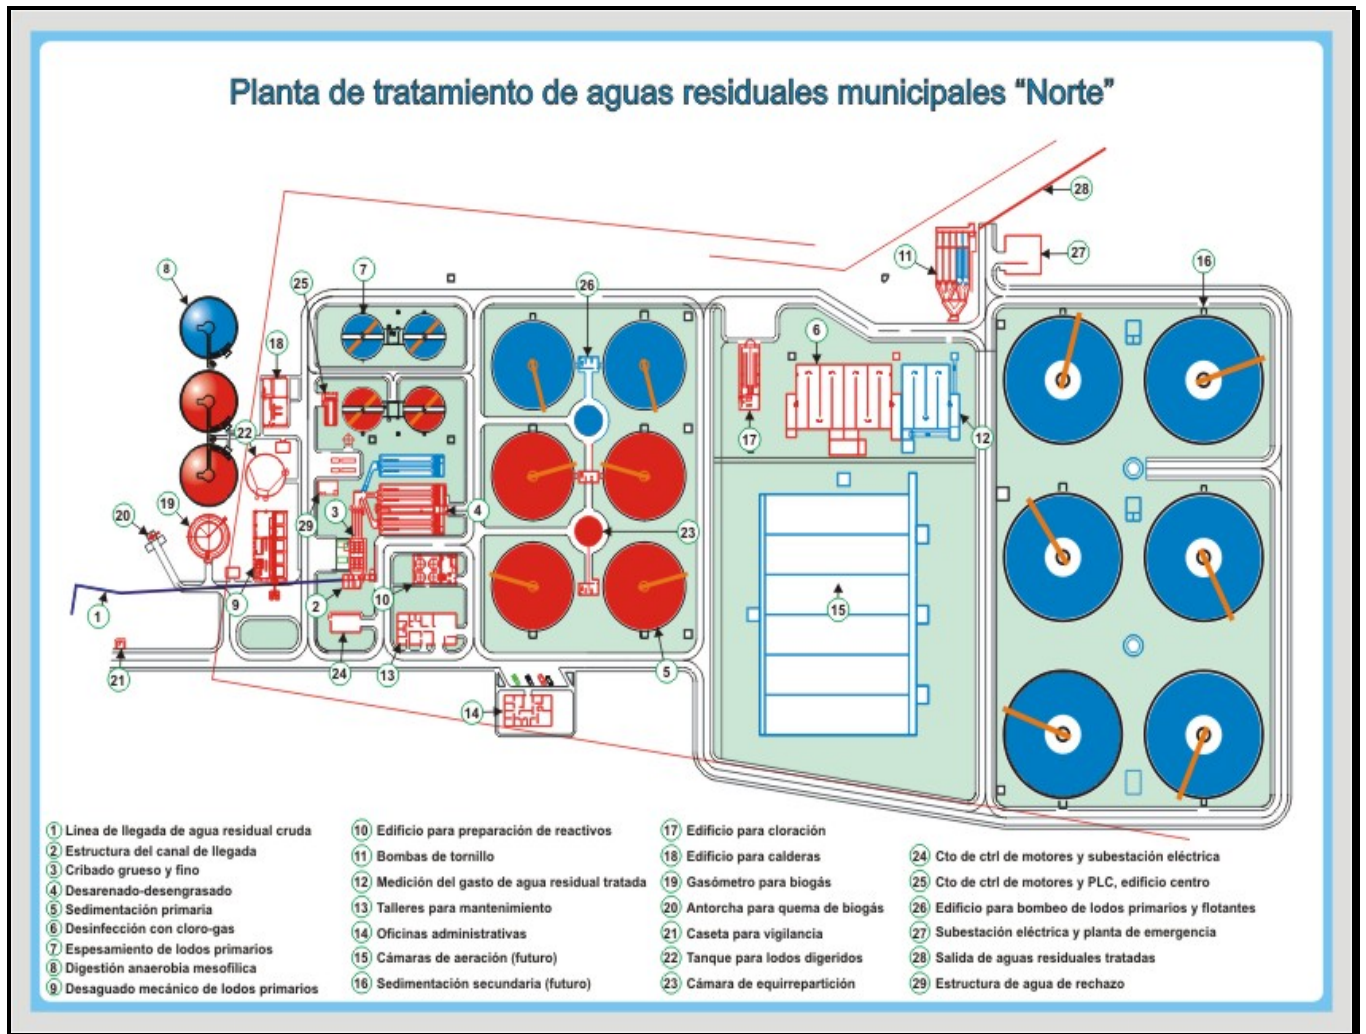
Planta de tratamiento de aguas residuales municipales “Norte”

8
25
7
26
28
11
27
16
18
22
6
17
12
19
20
3
4
29
23
15
9
2
10
1
21
24
13
5
14

1 Línea de llegada de agua residual cruda
2 Estructura del canal de llegada
3 Cribado grueso y fino
4 Desarenado-desengrasado
5 Sedimentación primaria
6 Desinfección con cloro-gas
7 Espesamiento de lodos primarios
8 Digestión anaerobia mesofílica
9 Desaguado mecánico de lodos primarios

10 Edificio para preparación de reactivos
11 Bombas de tornillo
12 Medición del gasto de agua residual tratada
13 Talleres para mantenimiento
14 Oficinas administrativas
15 Cámaras de aeración (futuro)
16 Sedimentación secundaria (futuro)

17 Edificio para cloración
18 Edificio para calderas
19 Gasómetro para biogás
20 Antorcha para quema de biogás
21 Caseta para vigilancia
22 Tanque para lodos digeridos
23 Cámara de equirrepartición

24 Cto de ctrl de motores y subestación eléctrica
25 Cto de ctrl de motores y PLC, edificio centro
26 Edificio para bombeo de lodos primarios y flotantes
27 Subestación eléctrica y planta de emergencia
28 Salida de aguas residuales tratadas
29 Estructura de agua de rechazo